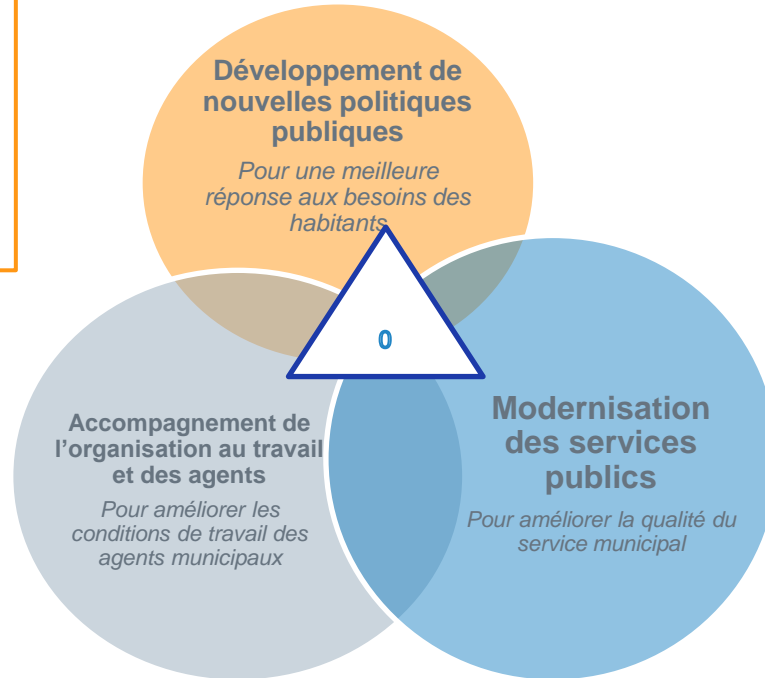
Développement de nouvelles politiques publiques

Pour une meilleure réponse aux besoins des habitants

0

Accompagnement de l'organisation au travail et des agents

Pour améliorer les conditions de travail des agents municipaux

Modernisation des services publics

Pour améliorer la qualité du service municipal